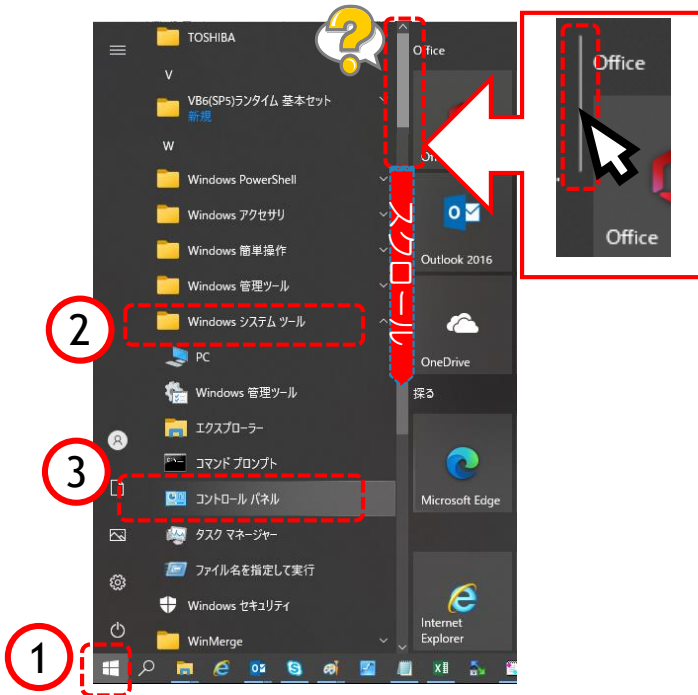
TOSHIBA
V
VB6(SP5)ランタイム 基本セット
新規
W
Windows PowerShell
Windows アクセサリ
Windows 簡単操作
Windows 管理ツール
② Windows システム ツール
PC
Windows 管理ツール
エクスプローラー
コマンド プロンプト
③ コントロール パネル
タスク マネージャー
ファイル名を指定して実行
Windows セキュリティ
WinMerge
①

?
Office
スクロール
Outlook 2016
OneDrive
探る
Microsoft Edge
Internet Explorer

Office
Office